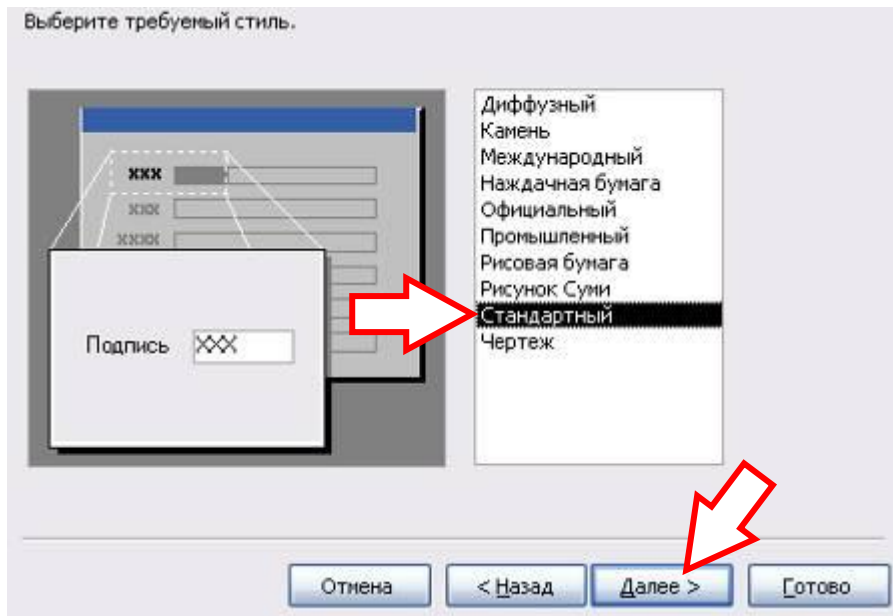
Выберите требуемый стиль.

XXX
XXX
XXX

Подпись XXX

Диффузный
Камень
Международный
Наждачная бумага
Официальный
Промышленный
Рисовая бумага
Рисунок Суми
Стандартный
Чертеж

Отмена
< Назад
Далее >
Готово